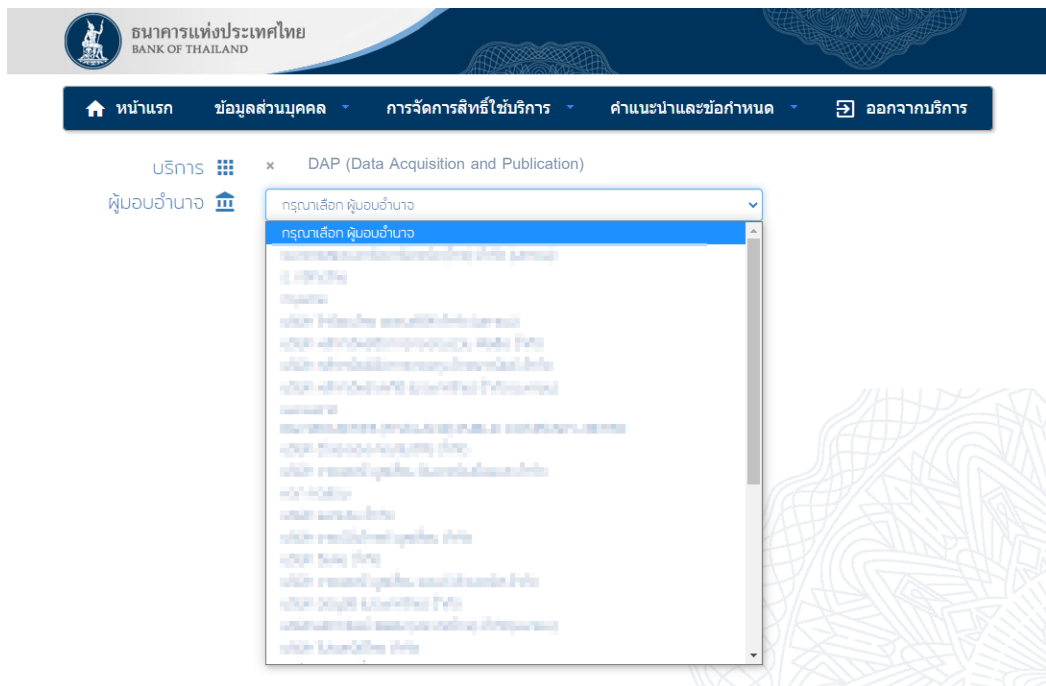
ธนาคารแห่งประเทศไทย
BANK OF THAILAND

หน้าแรก
ข้อมูลส่วนบุคคล
การจัดการสิทธิ์ใช้บริการ
คำแนะนำและข้อกำหนด
ออกจากบริการ

บริการ
× DAP (Data Acquisition and Publication)

ผู้มอบอำนาจ
กรุณาเลือก ผู้มอบอำนาจ

กรุณาเลือก ผู้มอบอำนาจ
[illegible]